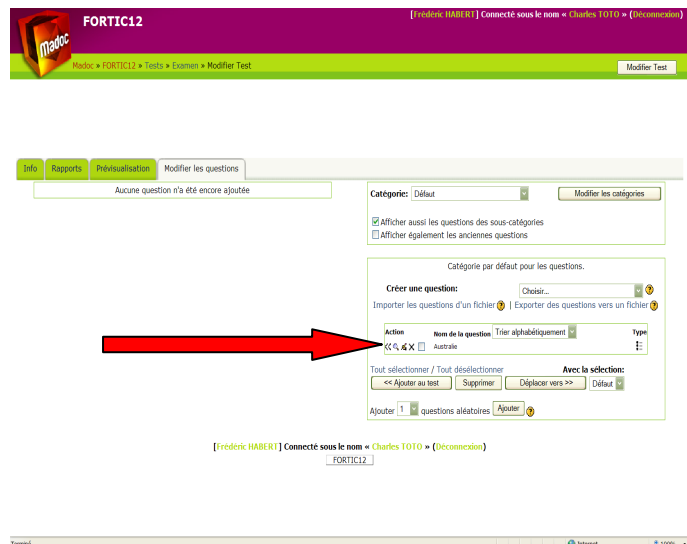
Madoc

FORTIC12

[Frédéric HABERT] Connecté sous le nom « Charles TOTO » (Déconnexion)

Madoc » FORTIC12 » Tests » Examen » Modifier Test

Modifier Test

Info | Rapports | Prévisualisation | Modifier les questions

Aucune question n'a été encore ajoutée

Catégorie: Défaut

Modifier les catégories

Afficher aussi les questions des sous-catégories

Afficher également les anciennes questions

Catégorie par défaut pour les questions.

Créer une question: Choisir...

Importer les questions d'un fichier | Exporter des questions vers un fichier

| Action | Nom de la question Trier alphabétiquement | Type |
|---|---|---|
| | Australie | |

Tout sélectionner / Tout désélectionner

Avec la sélection:

<< Ajouter au test | Supprimer | Déplacer vers >> | Défaut

Ajouter 1 questions aléatoires Ajouter

[Frédéric HABERT] Connecté sous le nom « Charles TOTO » (Déconnexion)

FORTIC12

Terminé

Internet

100%